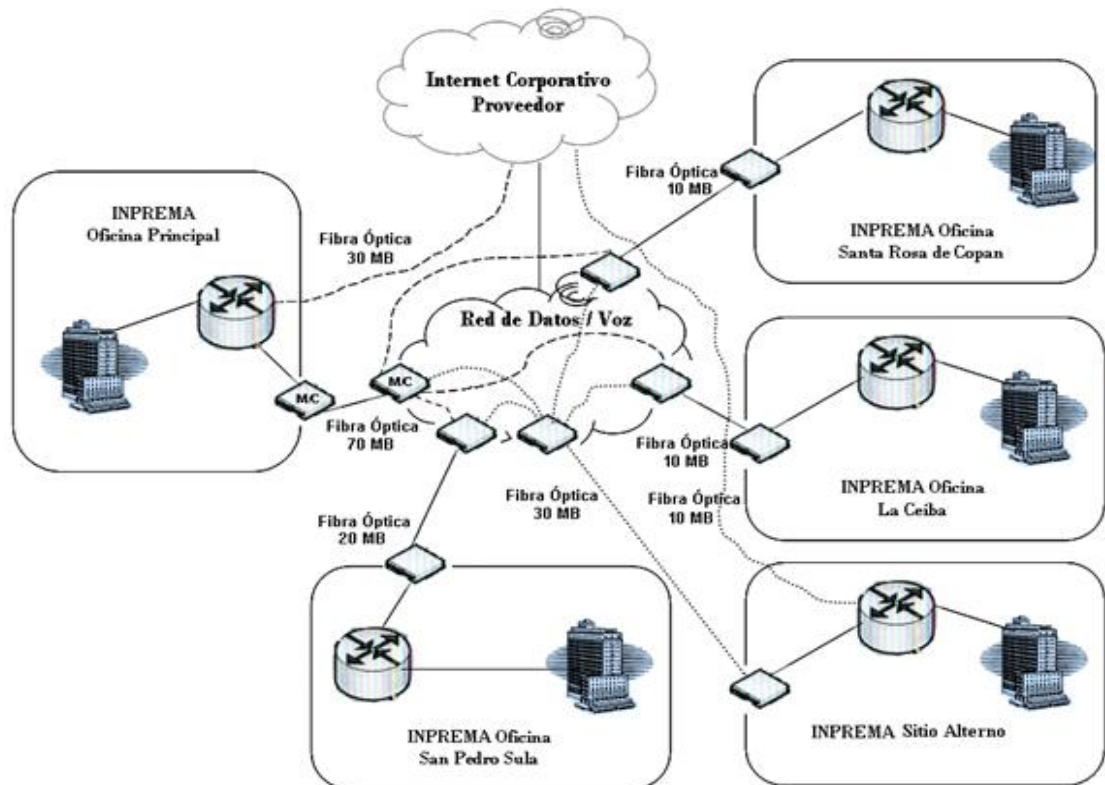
Internet Corporativo
Proveedor

INPREMA
Oficina Principal

Fibra Óptica
30 MB

Fibra Óptica
10 MB

INPREMA Oficina
Santa Rosa de Copan

Red de Datos / Voz

MC

MC

Fibra Óptica
70 MB

Fibra Óptica
10 MB

Fibra Óptica
10 MB

INPREMA Oficina
La Ceiba

Fibra Óptica
30 MB

Fibra Óptica
20 MB

INPREMA Oficina
San Pedro Sula

INPREMA Sitio Alterno